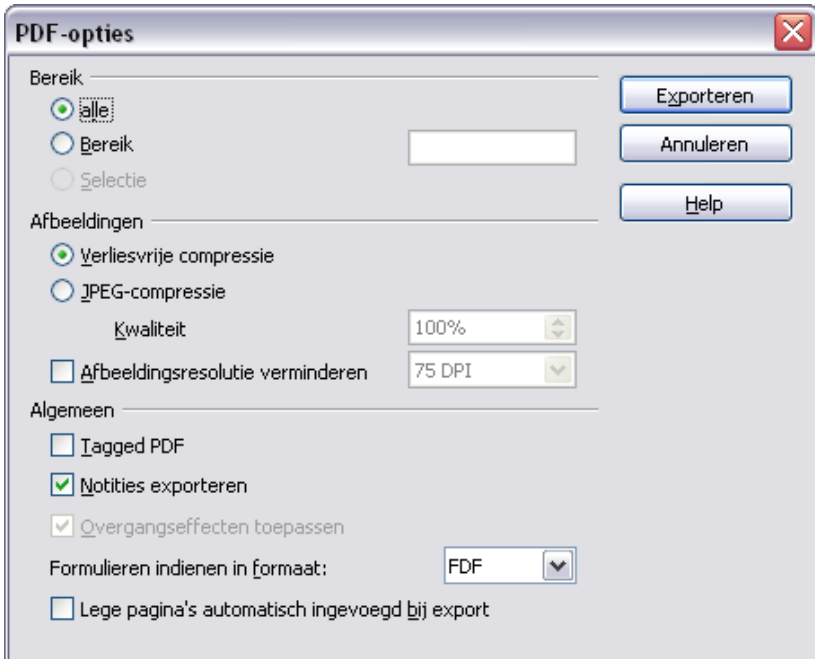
PDF-opties

Bereik

alle

Bereik

Selectie

Afbeeldingen

Verliesvrije compressie

JPEG-compressie

Kwaliteit 100%

Afbeeldingsresolutie verminderen 75 DPI

Algemeen

Tagged PDF

Notities exporteren

Overgangseffecten toepassen

Formulieren indienen in formaat: FDF

Lege pagina's automatisch ingevoegd bij export

Exporteren

Annuleren

Help